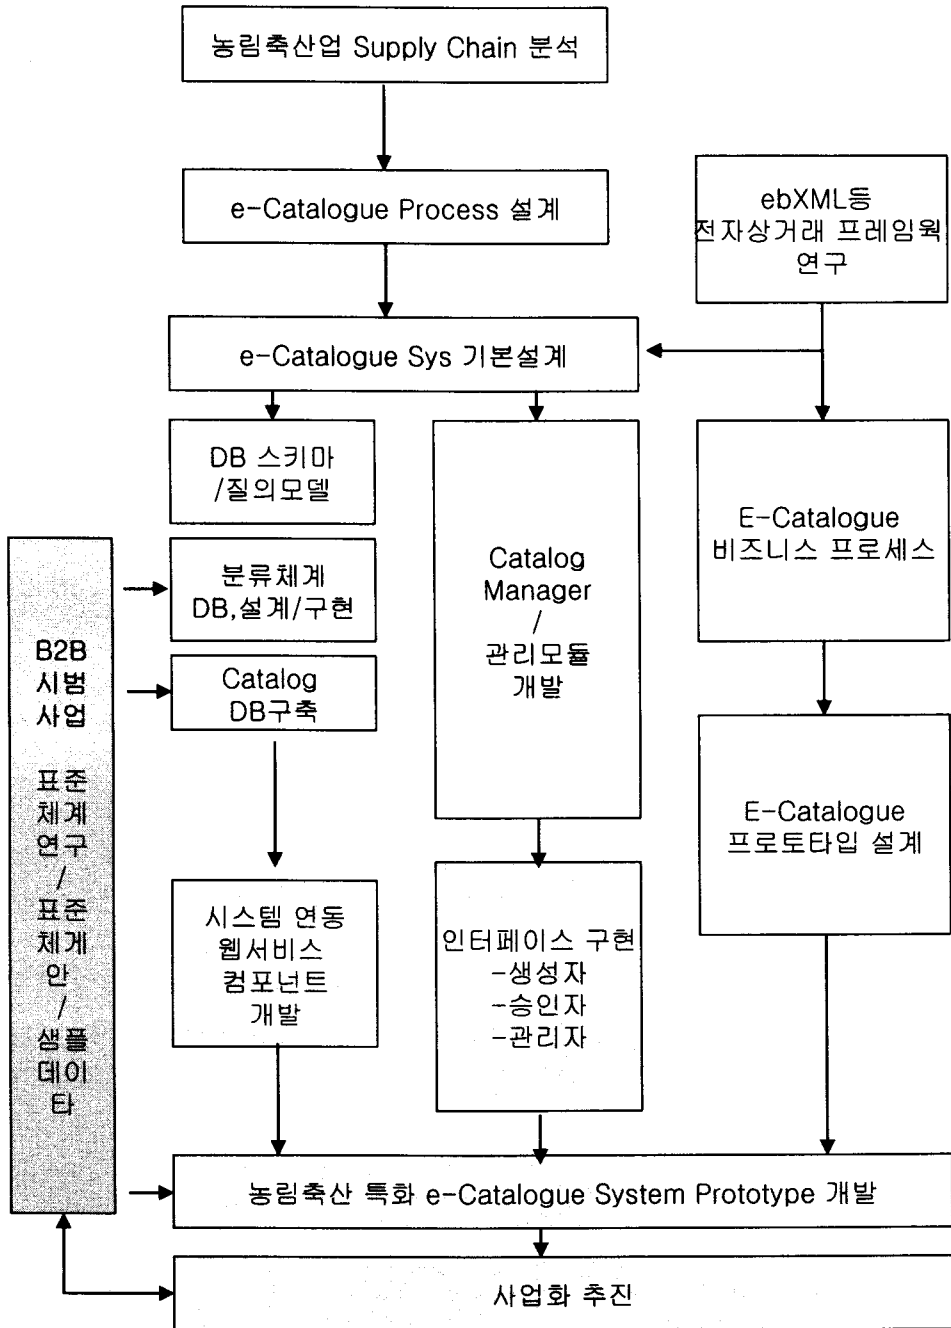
농림축산업 Supply Chain 분석

e-Catalogue Process 설계

ebXML등
전자상거래 프레임웍
연구

e-Catalogue Sys 기본설계

DB 스키마
/질의모델

분류체계
DB,설계/구현

Catalog
DB구축

시스템 연동
웹서비스
컴포넌트
개발

Catalog
Manager
/
관리모듈
개발

인터페이스 구현
-생성자
-승인자
-관리자

E-Catalogue
비즈니스 프로세스

E-Catalogue
프로토타입 설계

B2B
시범
사업

표준
체계
연구
/
표준
체계
안
/
샘플
데이
타

농림축산 특화 e-Catalogue System Prototype 개발

사업화 추진